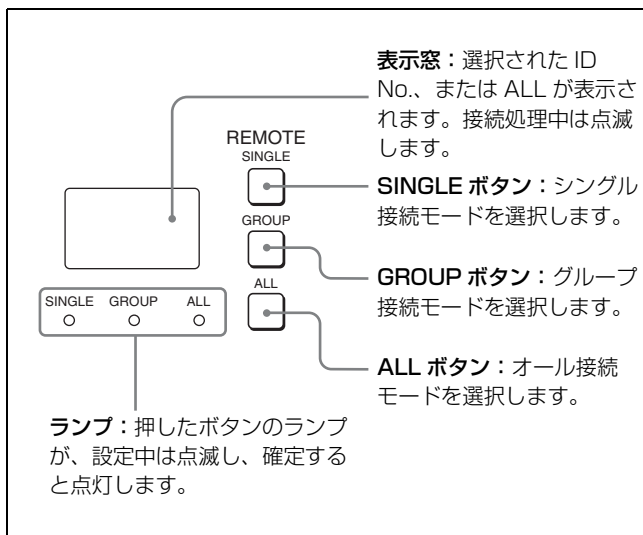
表示窓：選択された ID No.、または ALL が表示されます。接続処理中は点滅します。

REMOTE
SINGLE

SINGLE ボタン：シングル接続モードを選択します。

GROUP

GROUP ボタン：グループ接続モードを選択します。

ALL

SINGLE GROUP ALL

ALL ボタン：オール接続モードを選択します。

ランプ：押したボタンのランプが、設定中は点滅し、確定すると点灯します。